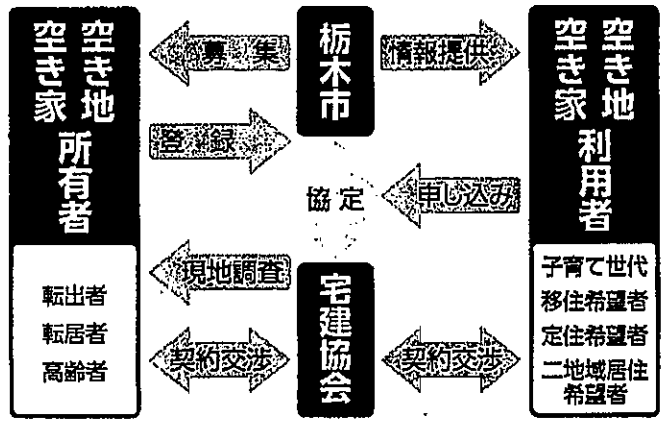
空き地
空き家 所有者

転出者
転居者
高齢者

募集

登録

現地調査

契約交渉

栃木市

協定

宅建協会

情報提供

申し込み

契約交渉

空き地
空き家 利用者

子育て世代
移住希望者
定住希望者
二地域居住希望者